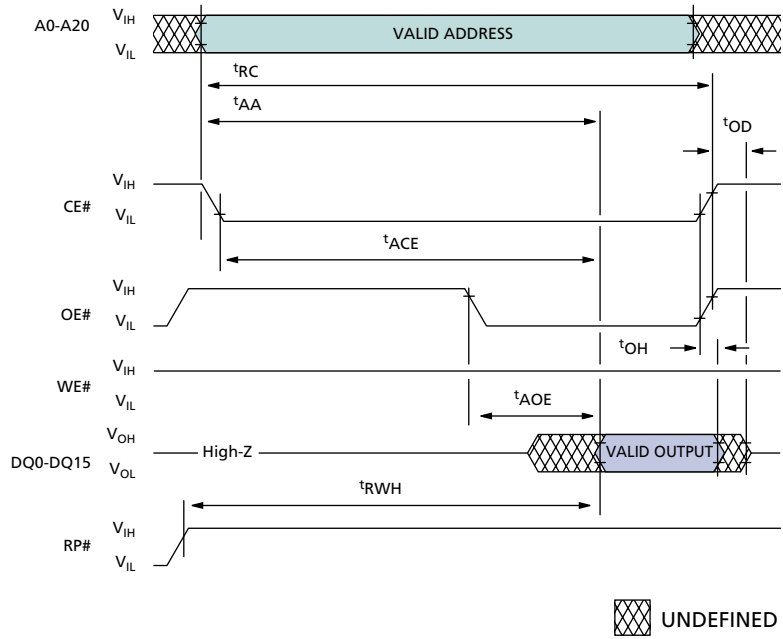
A0-A20 $V_{IH}$ $V_{IL}$ VALID ADDRESS

$^{t}RC$

$^{t}AA$

$^{t}OD$

CE# $V_{IH}$ $V_{IL}$

$^{t}ACE$

OE# $V_{IH}$ $V_{IL}$

$^{t}OH$

WE# $V_{IH}$ $V_{IL}$

$^{t}AOE$

DQ0-DQ15 $V_{OH}$ $V_{OL}$ High-Z VALID OUTPUT

$^{t}RWH$

RP# $V_{IH}$ $V_{IL}$

UNDEFINED